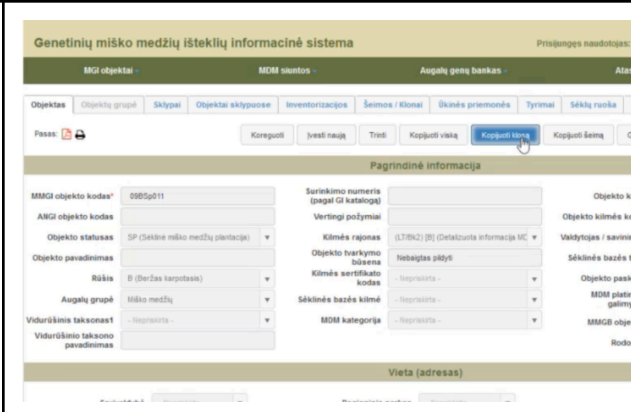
Genetinių miško medžių išteklių informacinė sistema

Prisijungęs naudotojas:

MGI objektai
MDM siuntos
Augalų genų bankas
Ata

Objektas | Objektų grupė | Sklypai | Objektai sklypuose | Inventorizacijos | Šeimos / Klonai | Ūkinės priemonės | Tyrimai | Sėklų ruoša

Pasas:

Koreguoti
Įvesti naują
Trinti
Kopijuoti viską
Kopijuoti kloną
Kopijuoti šeimą

Pagrindinė informacija

MMGI objekto kodas* 09BSp011
ANGI objekto kodas
Objekto statusas SP (Sėklinė miško medžių plantacija)
Objekto pavadinimas
Rūšis B (Beržas karpotasis)
Augalų grupė Miško medžių
Vidurūšinis taksonas1 - Nepasirinkta -
Vidurūšinio taksono pavadinimas

Surinkimo numeris (pagal GI katalogą)
Vertingi požymiai
Kilmės rajonas (LT/Bk2) [B] (Detalizuota informacija MC
Objekto tvarkymo būsena Nebaigtas pildyti
Kilmės sertifikato kodas - Nepasirinkta -
Sėklinės bazės kilmė - Nepasirinkta -
MDM kategorija - Nepasirinkta -

Objekto k
Objekto kilmės k
Valdytojas / savinin
Sėklinės bazės t
Objekto pask
MDM platin galimy
MMGB obje
Rodo

Vieta (adresas)